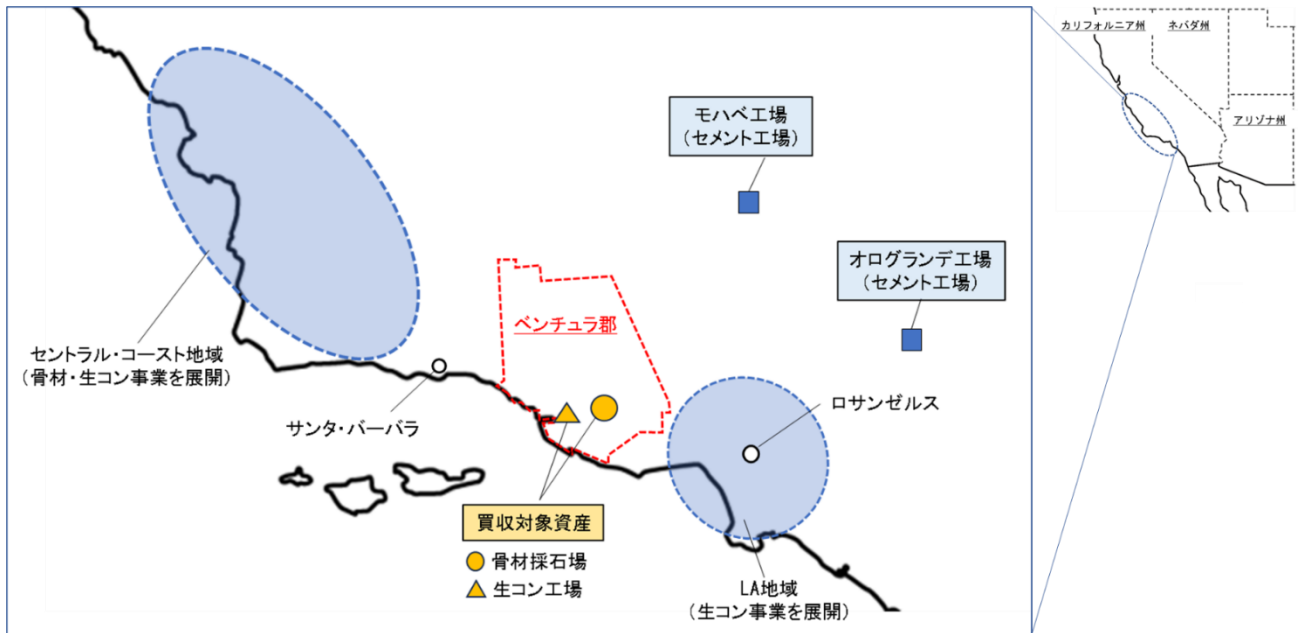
モハベ工場
（セメント工場）

オログランデ工場
（セメント工場）

ベンチュラ郡

セントラル・コースト地域
（骨材・生コン事業を展開）

サンタ・バーバラ

ロサンゼルス

買収対象資産
骨材採石場
生コン工場

LA地域
（生コン事業を展開）

カリフォルニア州
ネバダ州
アリゾナ州